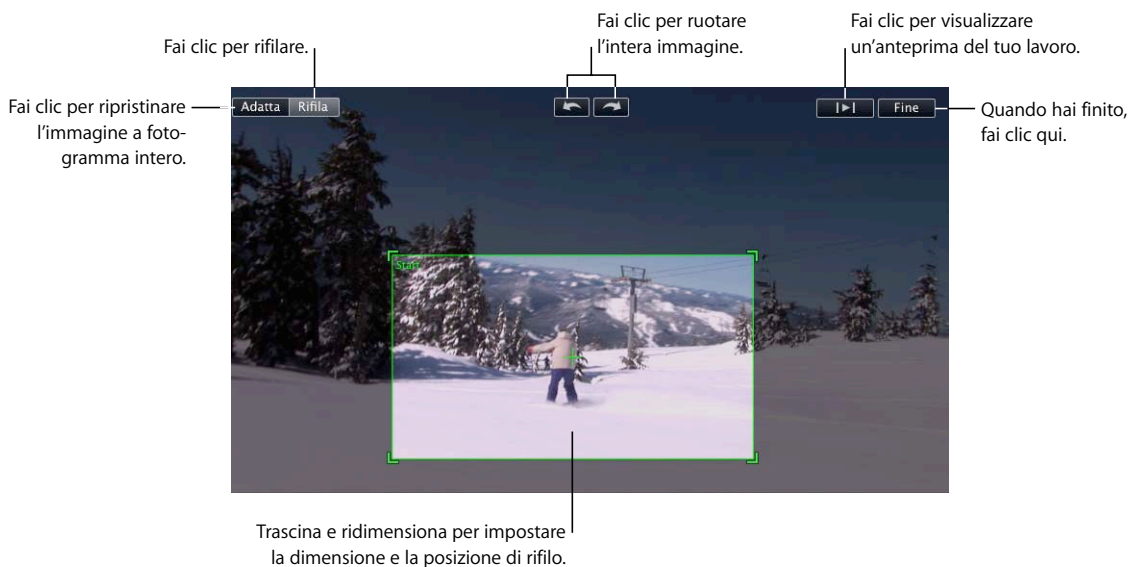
Fai clic per rifilare.

Fai clic per ruotare l'intera immagine.

Fai clic per visualizzare un'anteprima del tuo lavoro.

Fai clic per ripristinare l'immagine a fotogramma intero.

Adatta

Rifila

Fine

Quando hai finito, fai clic qui.

Start

Trascina e ridimensiona per impostare la dimensione e la posizione di rifilo.